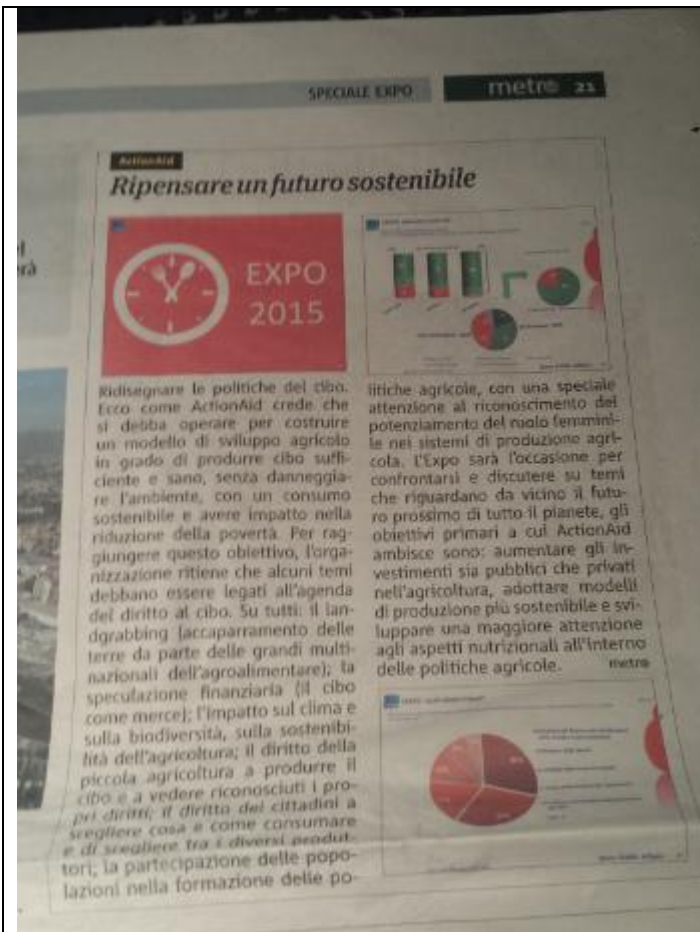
SPECIALE EXPO

metro 21

ActionAid

Ripensare un futuro sostenibile

EXPO 2015

Ridisegnare le politiche del cibo. Ecco come ActionAid crede che si debba operare per costruire un modello di sviluppo agricolo in grado di produrre cibo sufficiente e sano, senza danneggiare l'ambiente, con un consumo sostenibile e avere impatto nella riduzione della povertà. Per raggiungere questo obiettivo, l'organizzazione ritiene che alcuni temi debbano essere legati all'agenda del diritto al cibo. Su tutti: il landgrabbing (accaparramento delle terre da parte delle grandi multinazionali dell'agroalimentare); la speculazione finanziaria (il cibo come merce); l'impatto sul clima e sulla biodiversità, sulla sostenibilità dell'agricoltura; il diritto della piccola agricoltura a produrre il cibo e a vedere riconosciuti i propri diritti; il diritto dei cittadini a scegliere cosa e come consumare e di scegliere tra i diversi produttori; la partecipazione delle popolazioni nella formazione delle politiche agricole, con una speciale attenzione al riconoscimento del potenziamento del ruolo femminile nei sistemi di produzione agricola. L'Expo sarà l'occasione per confrontarsi e discutere su temi che riguardano da vicino il futuro prossimo di tutto il pianeta, gli obiettivi primari a cui ActionAid ambisce sono: aumentare gli investimenti sia pubblici che privati nell'agricoltura, adottare modelli di produzione più sostenibile e sviluppare una maggiore attenzione agli aspetti nutrizionali all'interno delle politiche agricole. metro